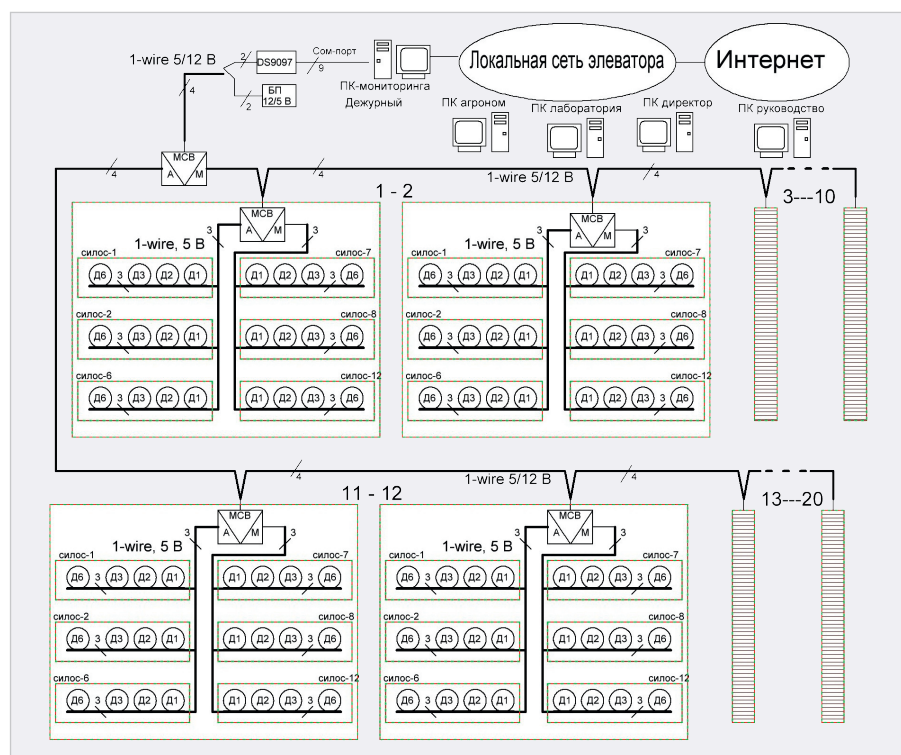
1-wire 5/12 В
2
DS9097
Com-порт
9
БП 12/5 В
2
4
ПК-мониторинга
Дежурный
Локальная сеть элеватора
Интернет
ПК агроном
ПК лаборатория
ПК директор
ПК руководство
MCB
A M
4
4
1 - 2
1-wire 5/12 В
4
3---10

MCB
A M
3
3
1-wire, 5 В
силос-1
Д6 3 Д3 Д2 Д1
силос-7
Д1 Д2 Д3 3 Д6
силос-2
Д6 3 Д3 Д2 Д1
силос-8
Д1 Д2 Д3 3 Д6
силос-6
Д6 3 Д3 Д2 Д1
силос-12
Д1 Д2 Д3 3 Д6

MCB
A M
3
3
1-wire, 5 В
силос-1
Д6 3 Д3 Д2 Д1
силос-7
Д1 Д2 Д3 3 Д6
силос-2
Д6 3 Д3 Д2 Д1
силос-8
Д1 Д2 Д3 3 Д6
силос-6
Д6 3 Д3 Д2 Д1
силос-12
Д1 Д2 Д3 3 Д6

4
11 - 12
1-wire 5/12 В
4
13---20

MCB
A M
3
3
1-wire, 5 В
силос-1
Д6 3 Д3 Д2 Д1
силос-7
Д1 Д2 Д3 3 Д6
силос-2
Д6 3 Д3 Д2 Д1
силос-8
Д1 Д2 Д3 3 Д6
силос-6
Д6 3 Д3 Д2 Д1
силос-12
Д1 Д2 Д3 3 Д6

MCB
A M
3
3
1-wire, 5 В
силос-1
Д6 3 Д3 Д2 Д1
силос-7
Д1 Д2 Д3 3 Д6
силос-2
Д6 3 Д3 Д2 Д1
силос-8
Д1 Д2 Д3 3 Д6
силос-6
Д6 3 Д3 Д2 Д1
силос-12
Д1 Д2 Д3 3 Д6